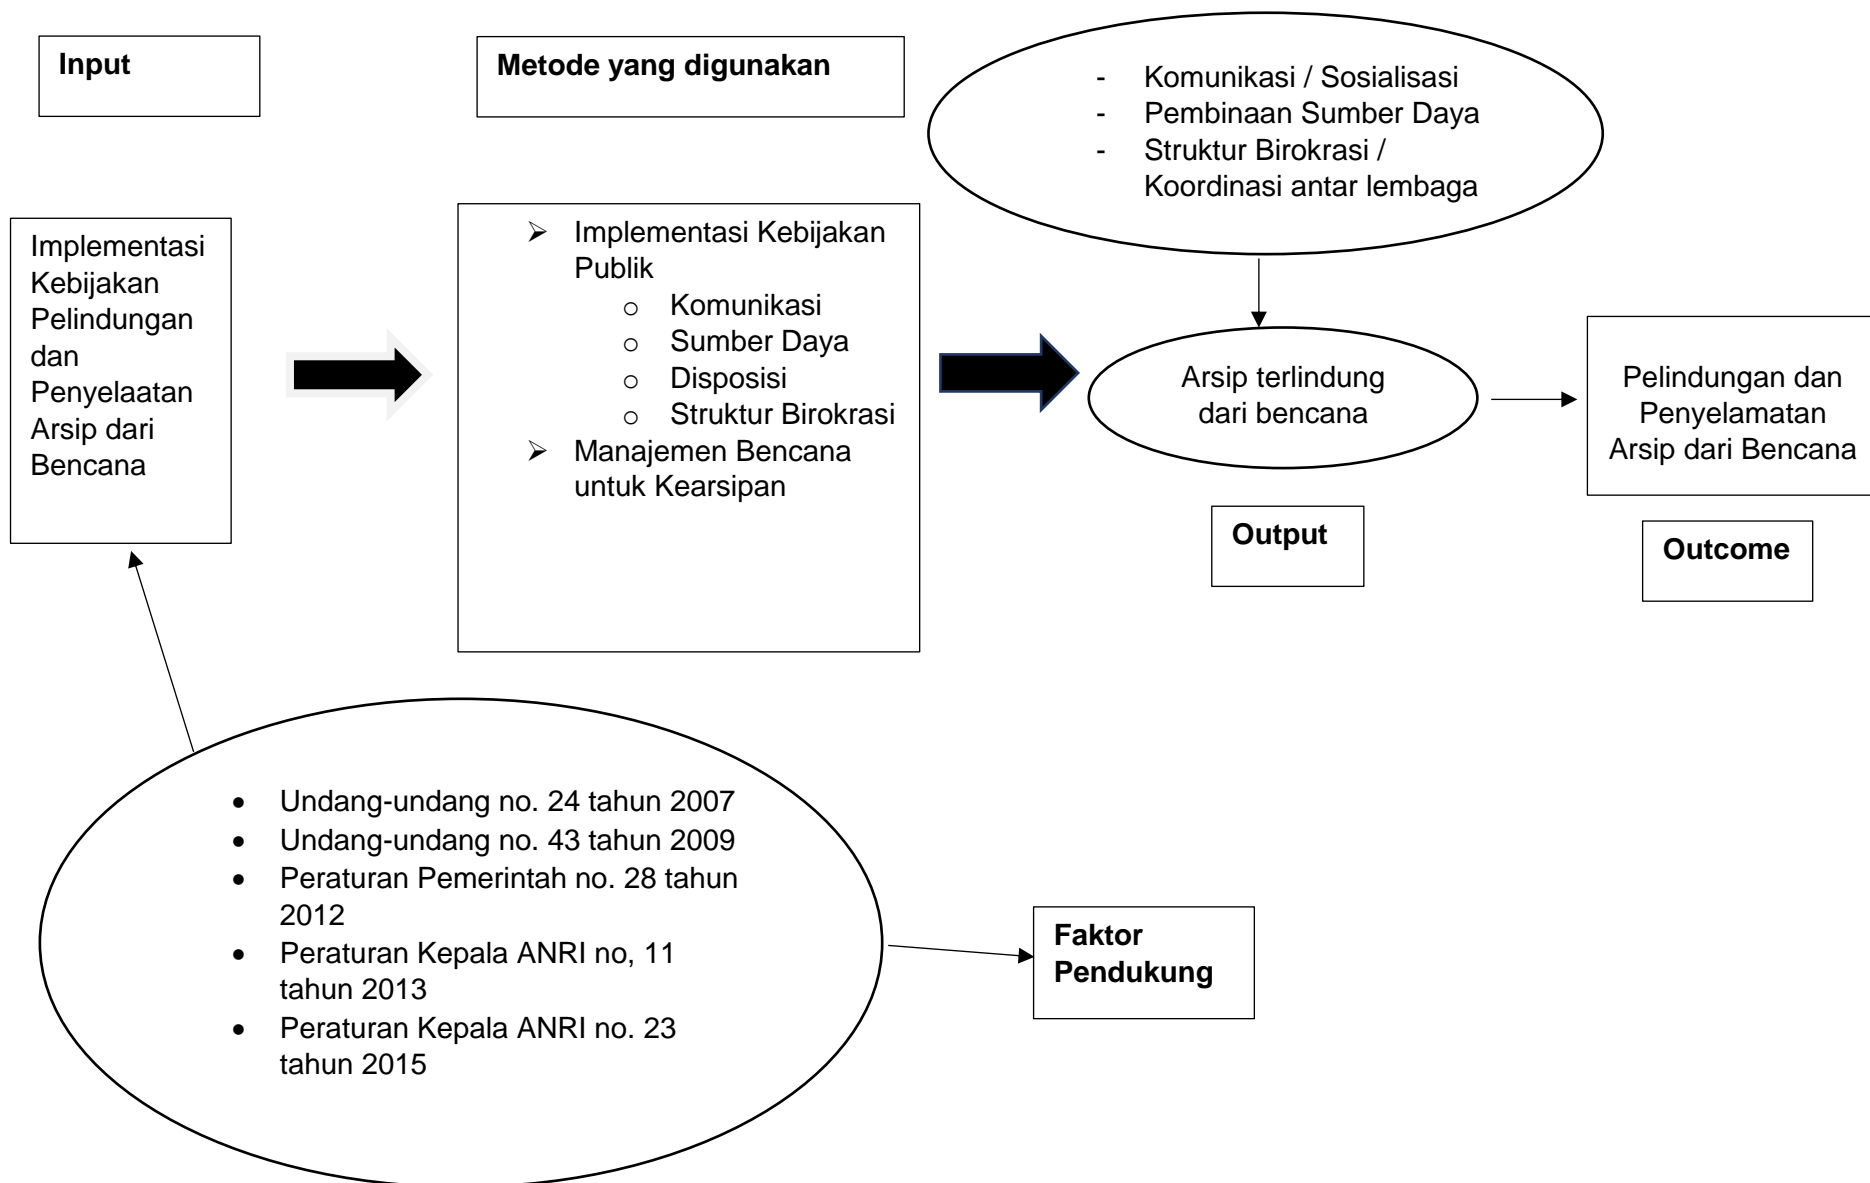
Input

Metode yang digunakan

- Komunikasi / Sosialisasi
- Pembinaan Sumber Daya
- Struktur Birokrasi / Koordinasi antar lembaga

Implementasi Kebijakan Pelindungan dan Penyelaatan Arsip dari Bencana

➢ Implementasi Kebijakan Publik
  o Komunikasi
  o Sumber Daya
  o Disposisi
  o Struktur Birokrasi
➢ Manajemen Bencana untuk Kearsipan

Arsip terlindung dari bencana

Pelindungan dan Penyelamatan Arsip dari Bencana

Output

Outcome

• Undang-undang no. 24 tahun 2007
• Undang-undang no. 43 tahun 2009
• Peraturan Pemerintah no. 28 tahun 2012
• Peraturan Kepala ANRI no, 11 tahun 2013
• Peraturan Kepala ANRI no. 23 tahun 2015

Faktor Pendukung